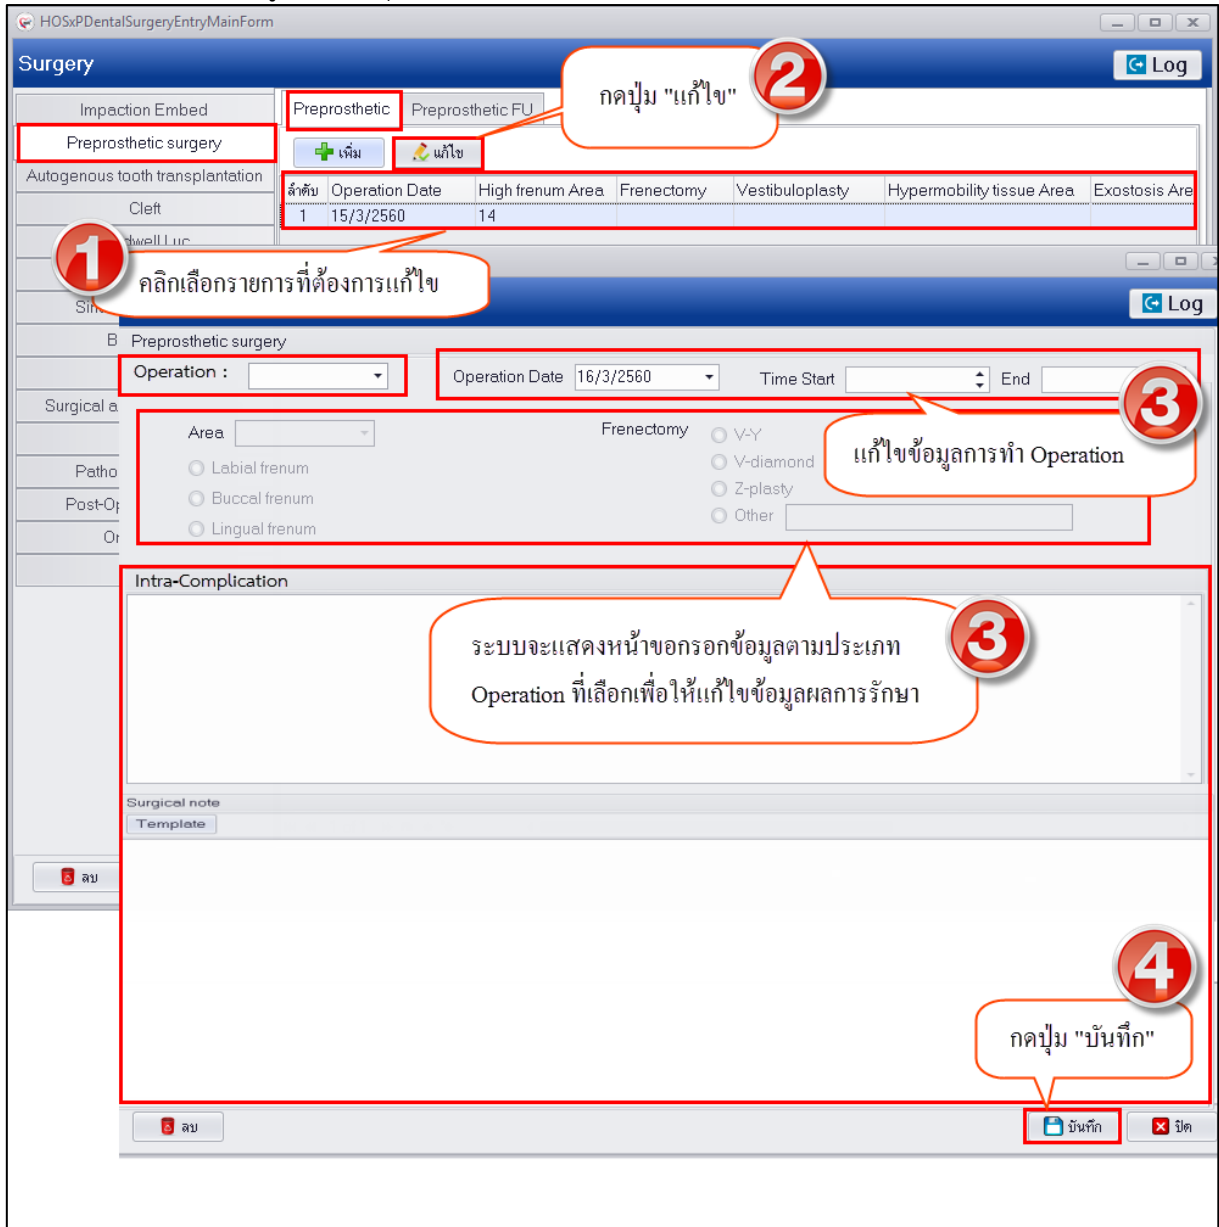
HOSxPDentalSurgeryEntryMainForm

Surgery

Log

Impaction Embed

Preprosthetic surgery

Autogenous tooth transplantation

Cleft

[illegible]well Luc

Sin

B

Surgical a

Patho

Post-Op

Or

ลบ

Preprosthetic

Preprosthetic FU

กดปุ่ม "แก้ไข"

2

เพิ่ม

แก้ไข

| ลำดับ | Operation Date | High frenum Area | Frenectomy | Vestibuloplasty | Hypermobility tissue Area | Exostosis Are |
|---|---|---|---|---|---|---|
| 1 | 15/3/2560 | 14 | | | | |

1

คลิกเลือกรายการที่ต้องการแก้ไข

Log

Preprosthetic surgery

Operation :

Operation Date 16/3/2560

Time Start

End

3

แก้ไขข้อมูลการทำ Operation

Area

Labial frenum

Buccal frenum

Lingual frenum

Frenectomy

V-Y

V-diamond

Z-plasty

Other

Intra-Complication

ระบบจะแสดงหน้าขอกรอกข้อมูลตามประเภท Operation ที่เลือกเพื่อให้แก้ไขข้อมูลผลการรักษา

3

Surgical note

Template

4

กดปุ่ม "บันทึก"

ลบ

บันทึก

ปิด